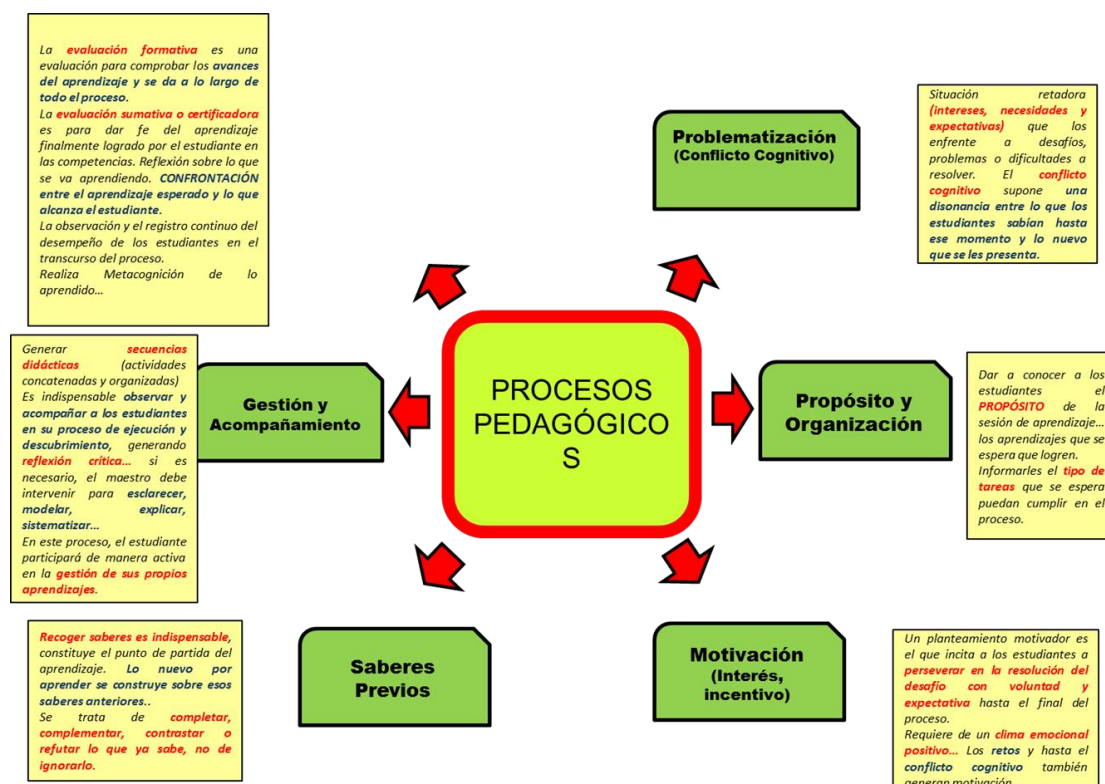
La evaluación formativa es una evaluación para comprobar los avances del aprendizaje y se da a lo largo de todo el proceso.
La evaluación sumativa o certificadora es para dar fe del aprendizaje finalmente logrado por el estudiante en las competencias. Reflexión sobre lo que se va aprendiendo. CONFRONTACIÓN entre el aprendizaje esperado y lo que alcanza el estudiante.
La observación y el registro continuo del desempeño de los estudiantes en el transcurso del proceso.
Realiza Metacognición de lo aprendido…

Problematización
(Conflicto Cognitivo)

Situación retadora (intereses, necesidades y expectativas) que los enfrente a desafíos, problemas o dificultades a resolver. El conflicto cognitivo supone una disonancia entre lo que los estudiantes sabían hasta ese momento y lo nuevo que se les presenta.

Generar secuencias didácticas (actividades concatenadas y organizadas)
Es indispensable observar y acompañar a los estudiantes en su proceso de ejecución y descubrimiento, generando reflexión crítica… si es necesario, el maestro debe intervenir para esclarecer, modelar, explicar, sistematizar…
En este proceso, el estudiante participará de manera activa en la gestión de sus propios aprendizajes.

Gestión y Acompañamiento

PROCESOS PEDAGÓGICOS

Propósito y Organización

Dar a conocer a los estudiantes el PROPÓSITO de la sesión de aprendizaje… los aprendizajes que se espera que logren.
Informarles el tipo de tareas que se espera puedan cumplir en el proceso.

Recoger saberes es indispensable, constituye el punto de partida del aprendizaje. Lo nuevo por aprender se construye sobre esos saberes anteriores..
Se trata de completar, complementar, contrastar o refutar lo que ya sabe, no de ignorarlo.

Saberes Previos

Motivación
(Interés, incentivo)

Un planteamiento motivador es el que incita a los estudiantes a perseverar en la resolución del desafío con voluntad y expectativa hasta el final del proceso.
Requiere de un clima emocional positivo… Los retos y hasta el conflicto cognitivo también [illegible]